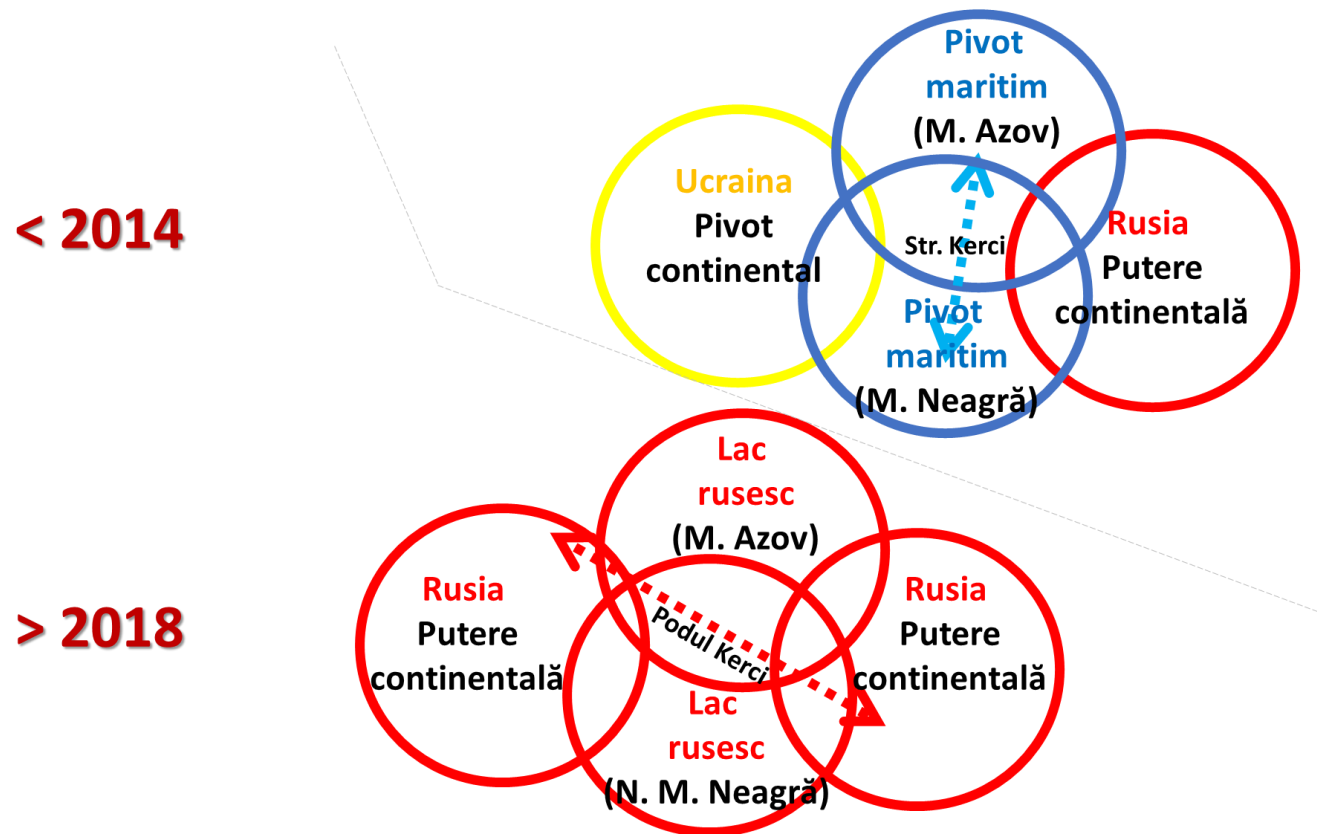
< 2014

Pivot maritim (M. Azov)

Ucraina Pivot continental

Str. Kerci

Rusia Putere continentală

Pivot maritim (M. Neagră)

> 2018

Lac rusesc (M. Azov)

Rusia Putere continentală

Podul Kerci

Rusia Putere continentală

Lac rusesc (N. M. Neagră)